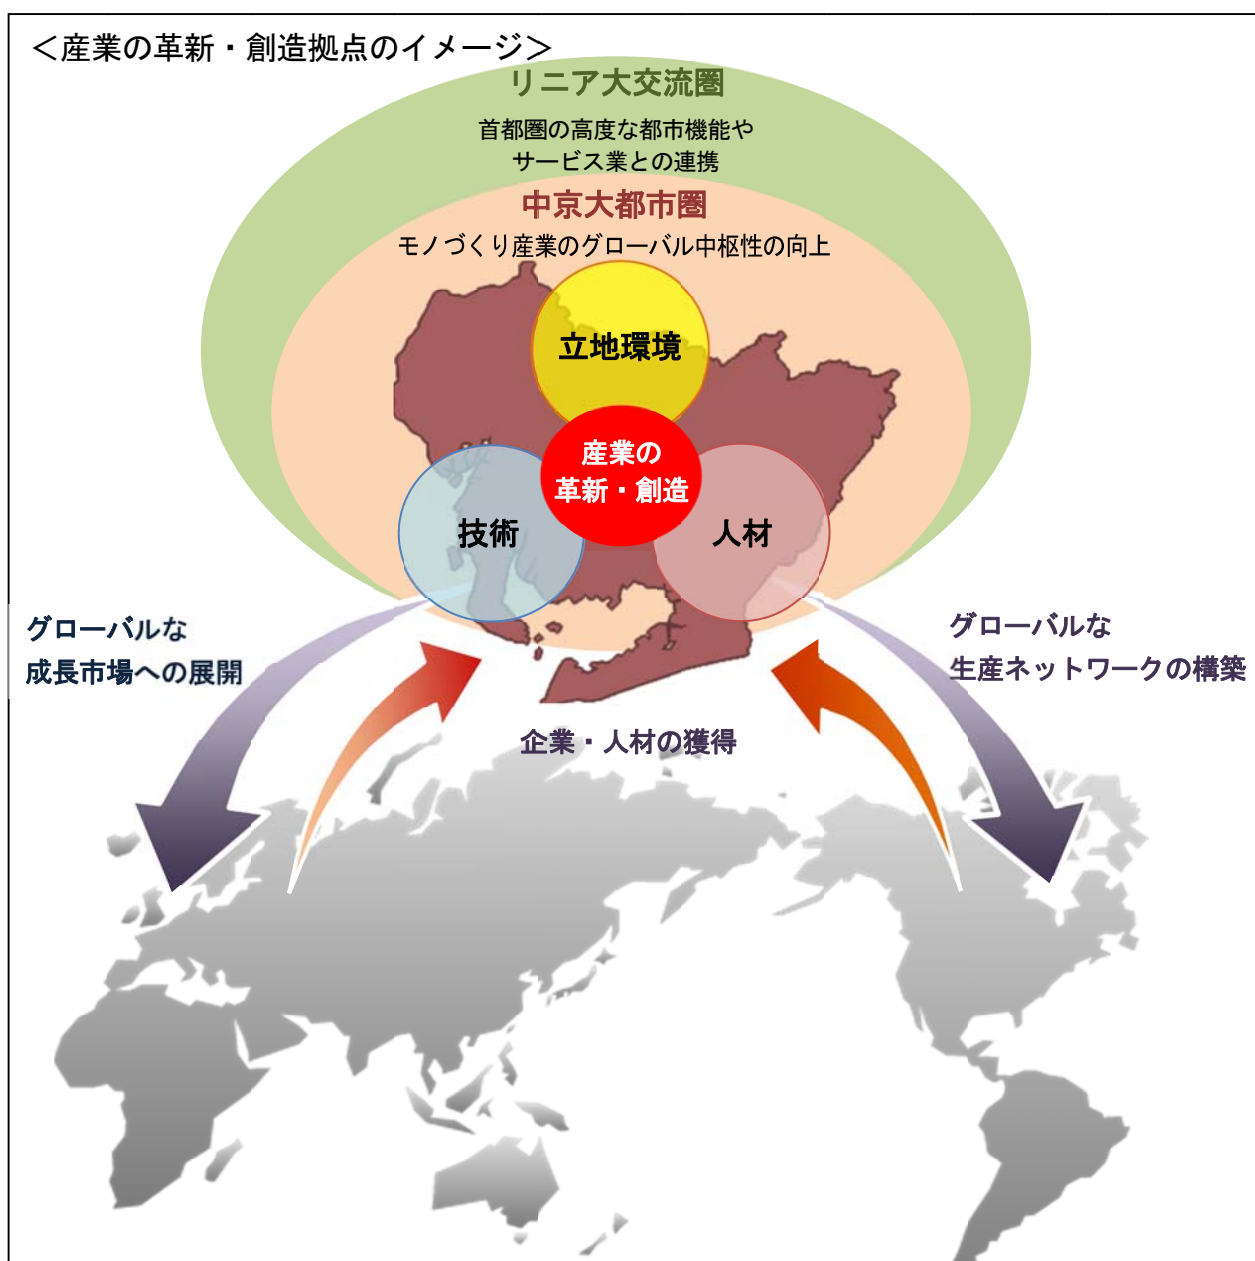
＜産業の革新・創造拠点のイメージ＞

リニア大交流圏

首都圏の高度な都市機能やサービス業との連携

中京大都市圏

モノづくり産業のグローバル中枢性の向上

立地環境

産業の革新・創造

技術

人材

グローバルな成長市場への展開

グローバルな生産ネットワークの構築

企業・人材の獲得